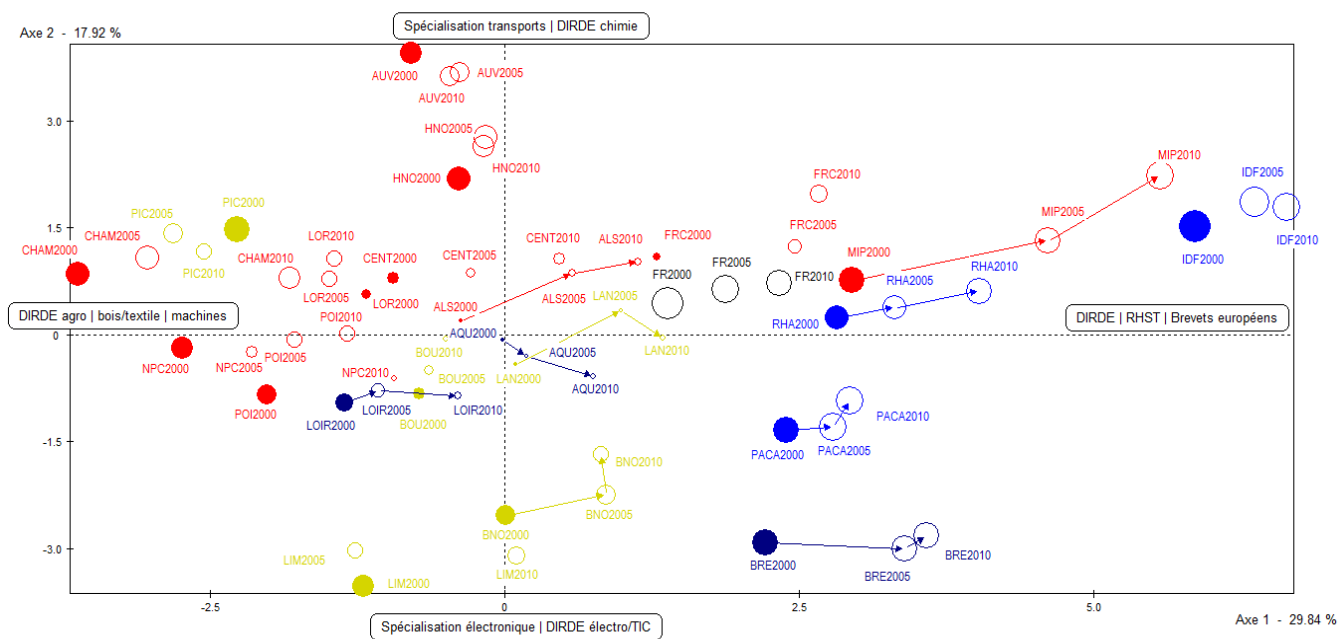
Axe 2 - 17.92 %

Spécialisation transports | DIRDE chimie

AUV2000
AUV2005
AUV2010
3.0
HNO2005
HNO2010
HNO2000
FRC2010
MIP2010
IDF2005
PIC2005
PIC2000
MIP2005
IDF2010
1.5
CHAM2005
CENT2010
ALS2010
FRC2000
FRC2005
MIP2000
IDF2000
CHAM2000
PIC2010
CHAM2010
LOR2010
CENT2000
CENT2005
FR2000
FR2005
FR2010
RHA2010
LOR2005
LOR2000
ALS2005
LAN2005
RHA2005
ALS2000
DIRDE agro | bois/textile | machines
POI2010
AQU2000
RHA2000
DIRDE | RHST | Brevets européens
0
LAN2010
BOU2010
NPC2000
POI2005
AQU2005
NPC2005
LAN2000
NPC2010
BOU2005
AQU2010
POI2000
LOIR2005
LOIR2010
LOIR2000
BOU2000
PACA2010
-1.5
PACA2000
PACA2005
BNO2010
BNO2005
BNO2000
BRE2010
-3.0
BRE2000
LIM2005
BRE2005
LIM2010
LIM2000
-2.5
0
2.5
5.0
Axe 1 - 29.84 %
Spécialisation électronique | DIRDE électro/TIC